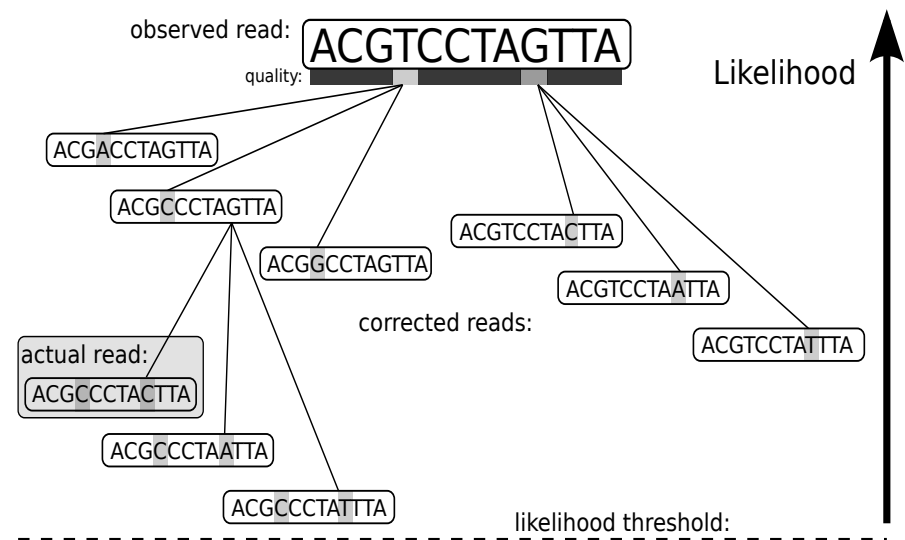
observed read: ACGTCCTAGTTA

quality:

Likelihood

ACGACCTAGTTA

ACGCCCTAGTTA

ACGGCCTAGTTA

ACGTCCTACTTA

ACGTCCTAATTA

ACGTCCTATTTA

corrected reads:

actual read:

ACGCCCTACTTA

ACGCCCTAATTA

ACGCCCTATTTA

likelihood threshold: